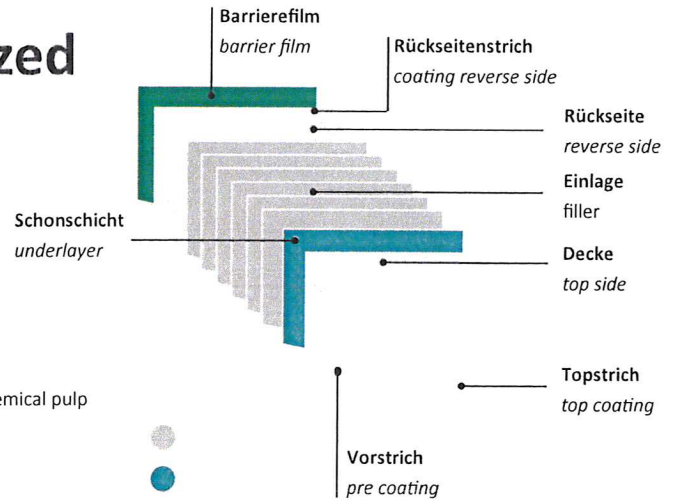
zed

Barrierefilm
barrier film

Rückseitenstrich
coating reverse side

Rückseite
reverse side

Einlage
filler

Schonschicht
underlayer

Decke
top side

Topstrich
top coating

Vorstrich
pre coating

emical pulp